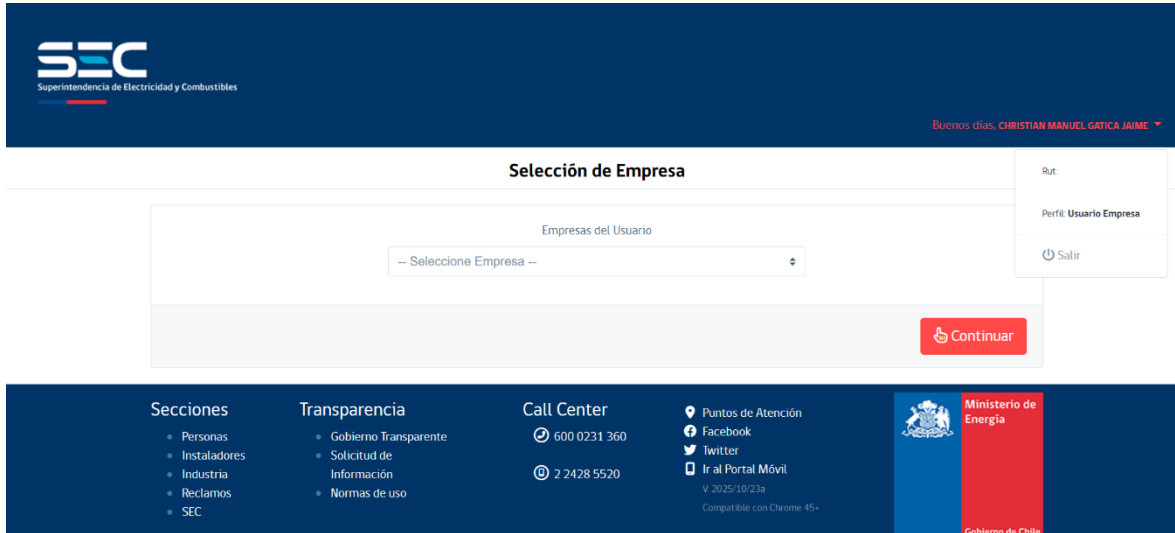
SEC
Superintendencia de Electricidad y Combustibles

Buenos días, CHRISTIAN MANUEL GATICA JAIME

Rut:

Perfil: Usuario Empresa

Salir

Selección de Empresa

Empresas del Usuario

-- Seleccione Empresa --

Continuar

Secciones
• Personas
• Instaladores
• Industria
• Reclamos
• SEC

Transparencia
• Gobierno Transparente
• Solicitud de Información
• Normas de uso

Call Center
600 0231 360
2 2428 5520

Puntos de Atención
Facebook
Twitter
Ir al Portal Móvil
V. 2025/10/23a
Compatible con Chrome 45+

Ministerio de Energía
Gobierno de Chile